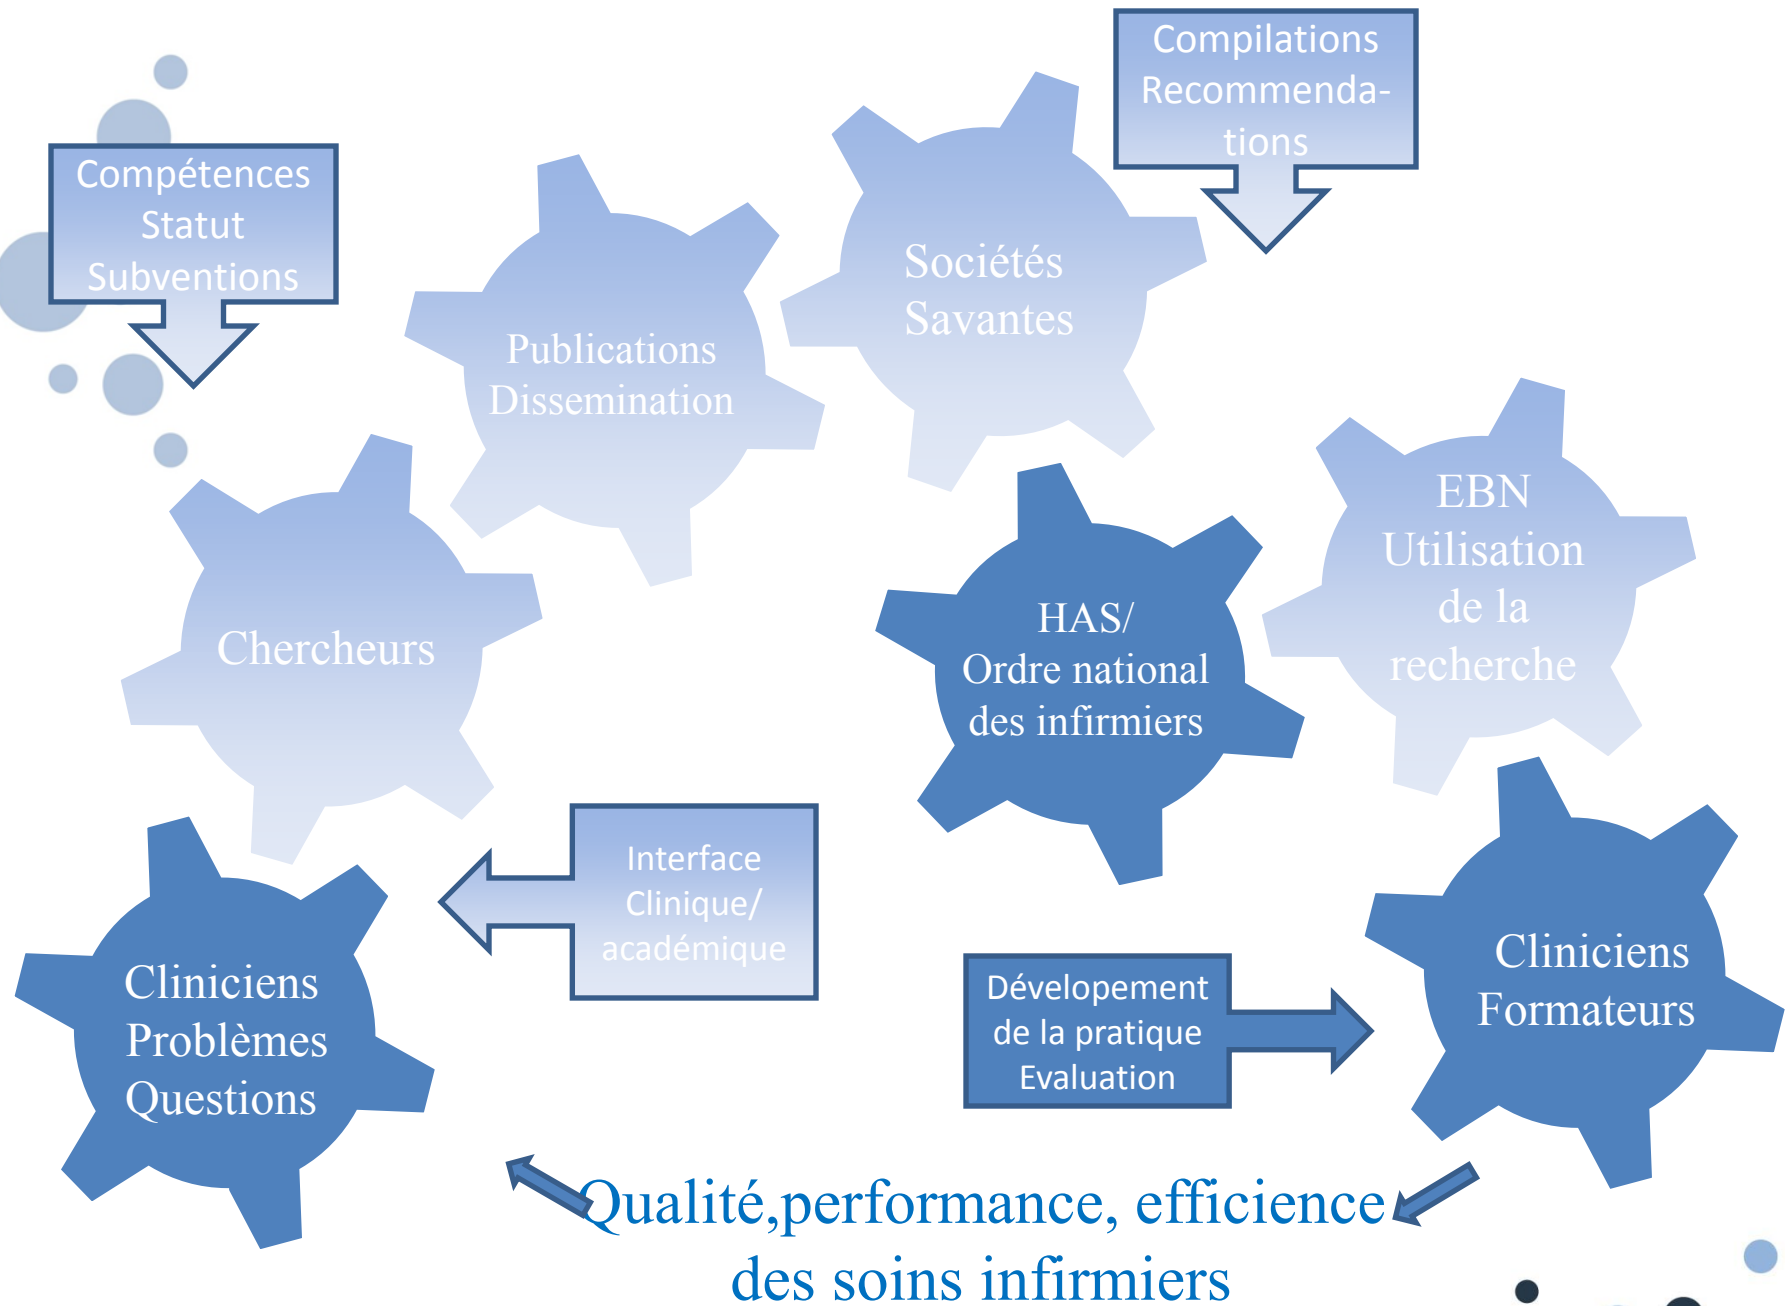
Compétences
Statut
Subventions

Publications
Dissemination

Sociétés
Savantes

Compilations
Recommendations

Chercheurs

HAS/
Ordre national
des infirmiers

EBN
Utilisation
de la
recherche

Cliniciens
Problèmes
Questions

Interface
Clinique/
académique

Dévelopement
de la pratique
Evaluation

Cliniciens
Formateurs

Qualité,performance, efficience
des soins infirmiers